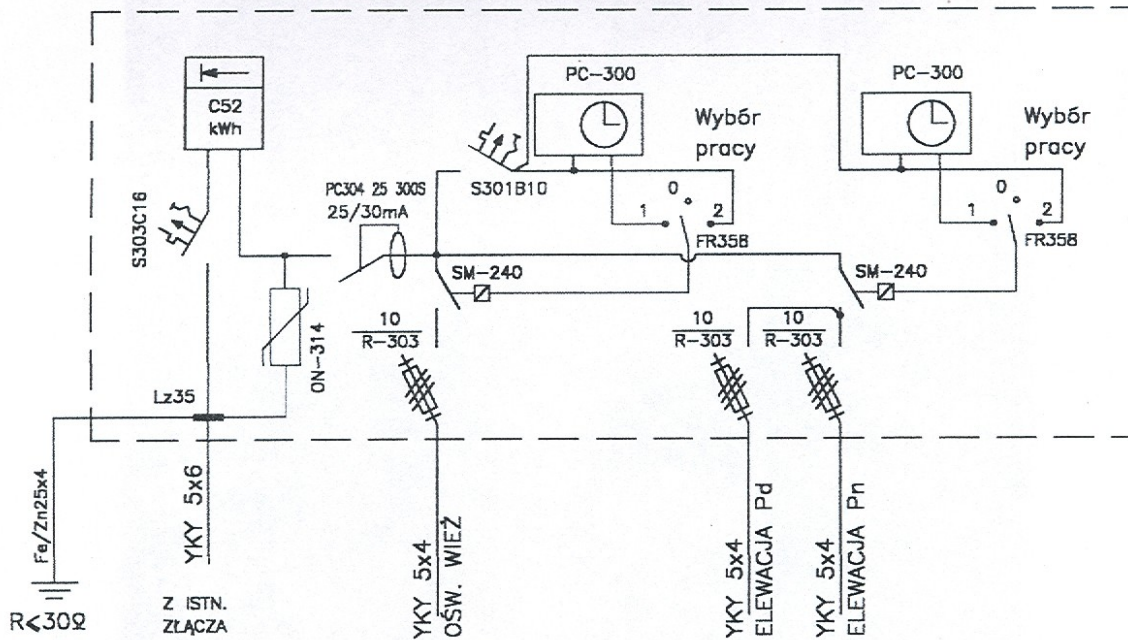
C52
kWh

S303C16

PC-300

Wybór
pracy

PC304 25 300S
25/30mA

S301B10

0
1 2
FR358

PC-300

Wybór
pracy

0
1 2
FR358

SM-240

SM-240

$\frac{10}{R-303}$

$\frac{10}{R-303}$

$\frac{10}{R-303}$

ON-314

Lz35

Fe/Zn25x4

R<30Ω

YKY 5x6

Z ISTN.
ZŁĄCZA

YKY 5x4
OŚW. WIEŻ

YKY 5x4
ELEWACJA Pd

YKY 5x4
ELEWACJA Pn